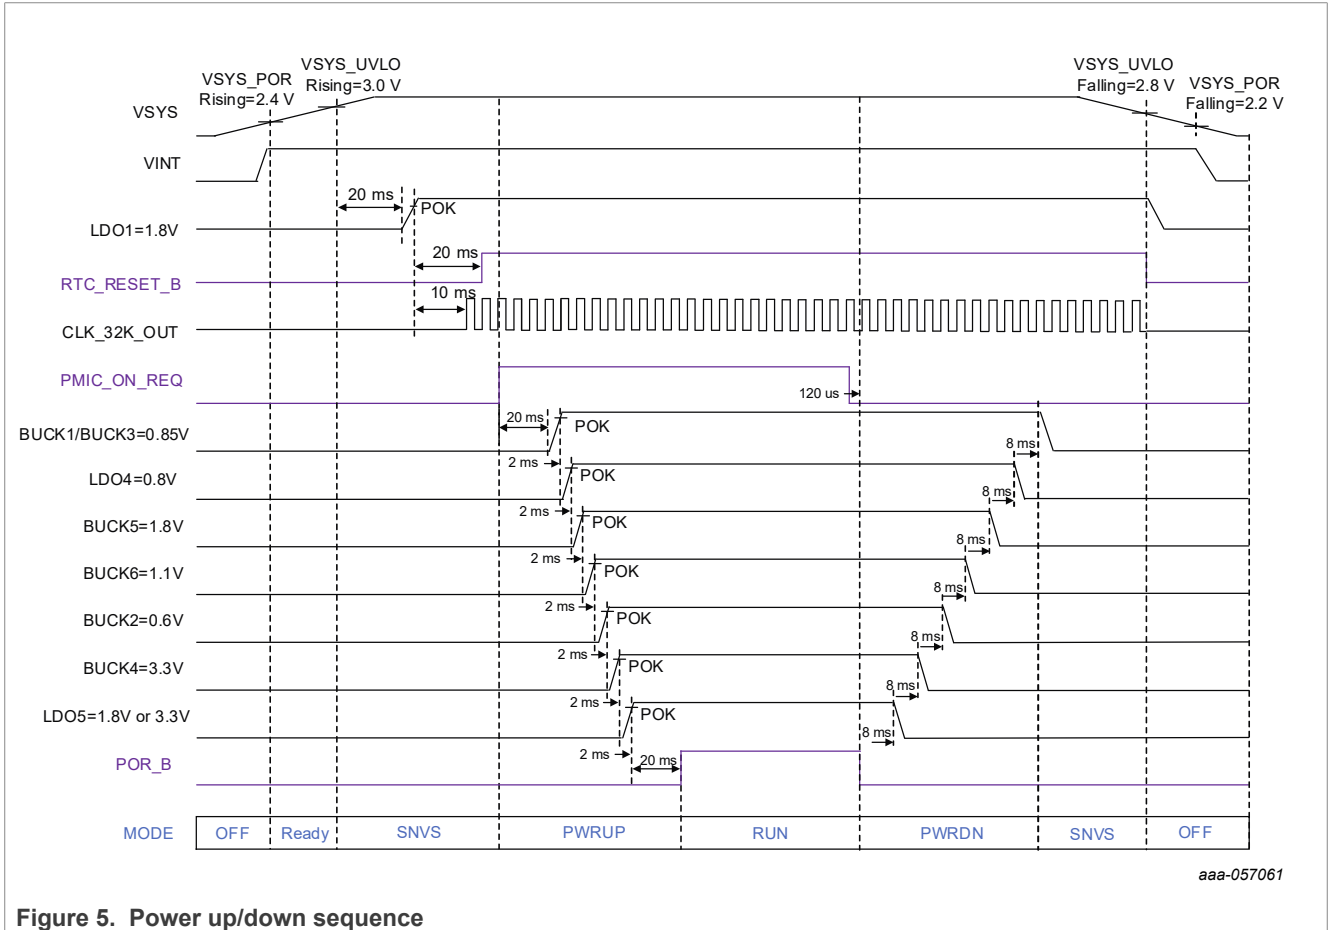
VSYS_POR Rising=2.4 V

VSYS_UVLO Rising=3.0 V

VSYS_UVLO Falling=2.8 V

VSYS_POR Falling=2.2 V

VSYS

VINT

20 ms

POK

LDO1=1.8V

20 ms

RTC_RESET_B

10 ms

CLK_32K_OUT

PMIC_ON_REQ

120 us

20 ms

POK

BUCK1/BUCK3=0.85V

2 ms

8 ms

POK

LDO4=0.8V

8 ms

2 ms

POK

BUCK5=1.8V

8 ms

2 ms

POK

BUCK6=1.1V

8 ms

2 ms

POK

BUCK2=0.6V

8 ms

2 ms

POK

BUCK4=3.3V

8 ms

2 ms

POK

LDO5=1.8V or 3.3V

8 ms

2 ms

20 ms

POR_B

| MODE | OFF | Ready | SNVS | PWRUP | RUN | PWRDN | SNVS | OFF |
|---|---|---|---|---|---|---|---|---|

aaa-057061

Figure 5. Power up/down sequence